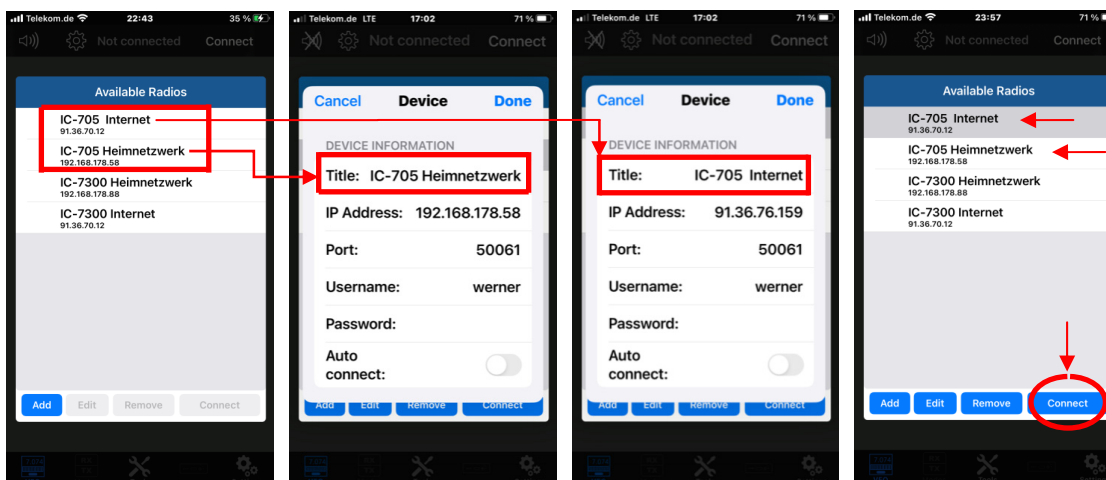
Telekom.de 22:43 35 %

Not connected Connect

Available Radios

IC-705 Internet
91.36.70.12

IC-705 Heimnetzwerk
192.168.178.58

IC-7300 Heimnetzwerk
192.168.178.88

IC-7300 Internet
91.36.70.12

Add Edit Remove Connect

Telekom.de LTE 17:02 71 %

Not connected Connect

Cancel Device Done

DEVICE INFORMATION

Title: IC-705 Heimnetzwerk

IP Address: 192.168.178.58

Port: 50061

Username: werner

Password:

Auto connect:

Add Edit Remove Connect

Telekom.de LTE 17:02 71 %

Not connected Connect

Cancel Device Done

DEVICE INFORMATION

Title: IC-705 Internet

IP Address: 91.36.76.159

Port: 50061

Username: werner

Password:

Auto connect:

Add Edit Remove Connect

Telekom.de 23:57 71 %

Not connected Connect

Available Radios

IC-705 Internet
91.36.70.12

IC-705 Heimnetzwerk
192.168.178.58

IC-7300 Heimnetzwerk
192.168.178.88

IC-7300 Internet
91.36.70.12

Add Edit Remove Connect